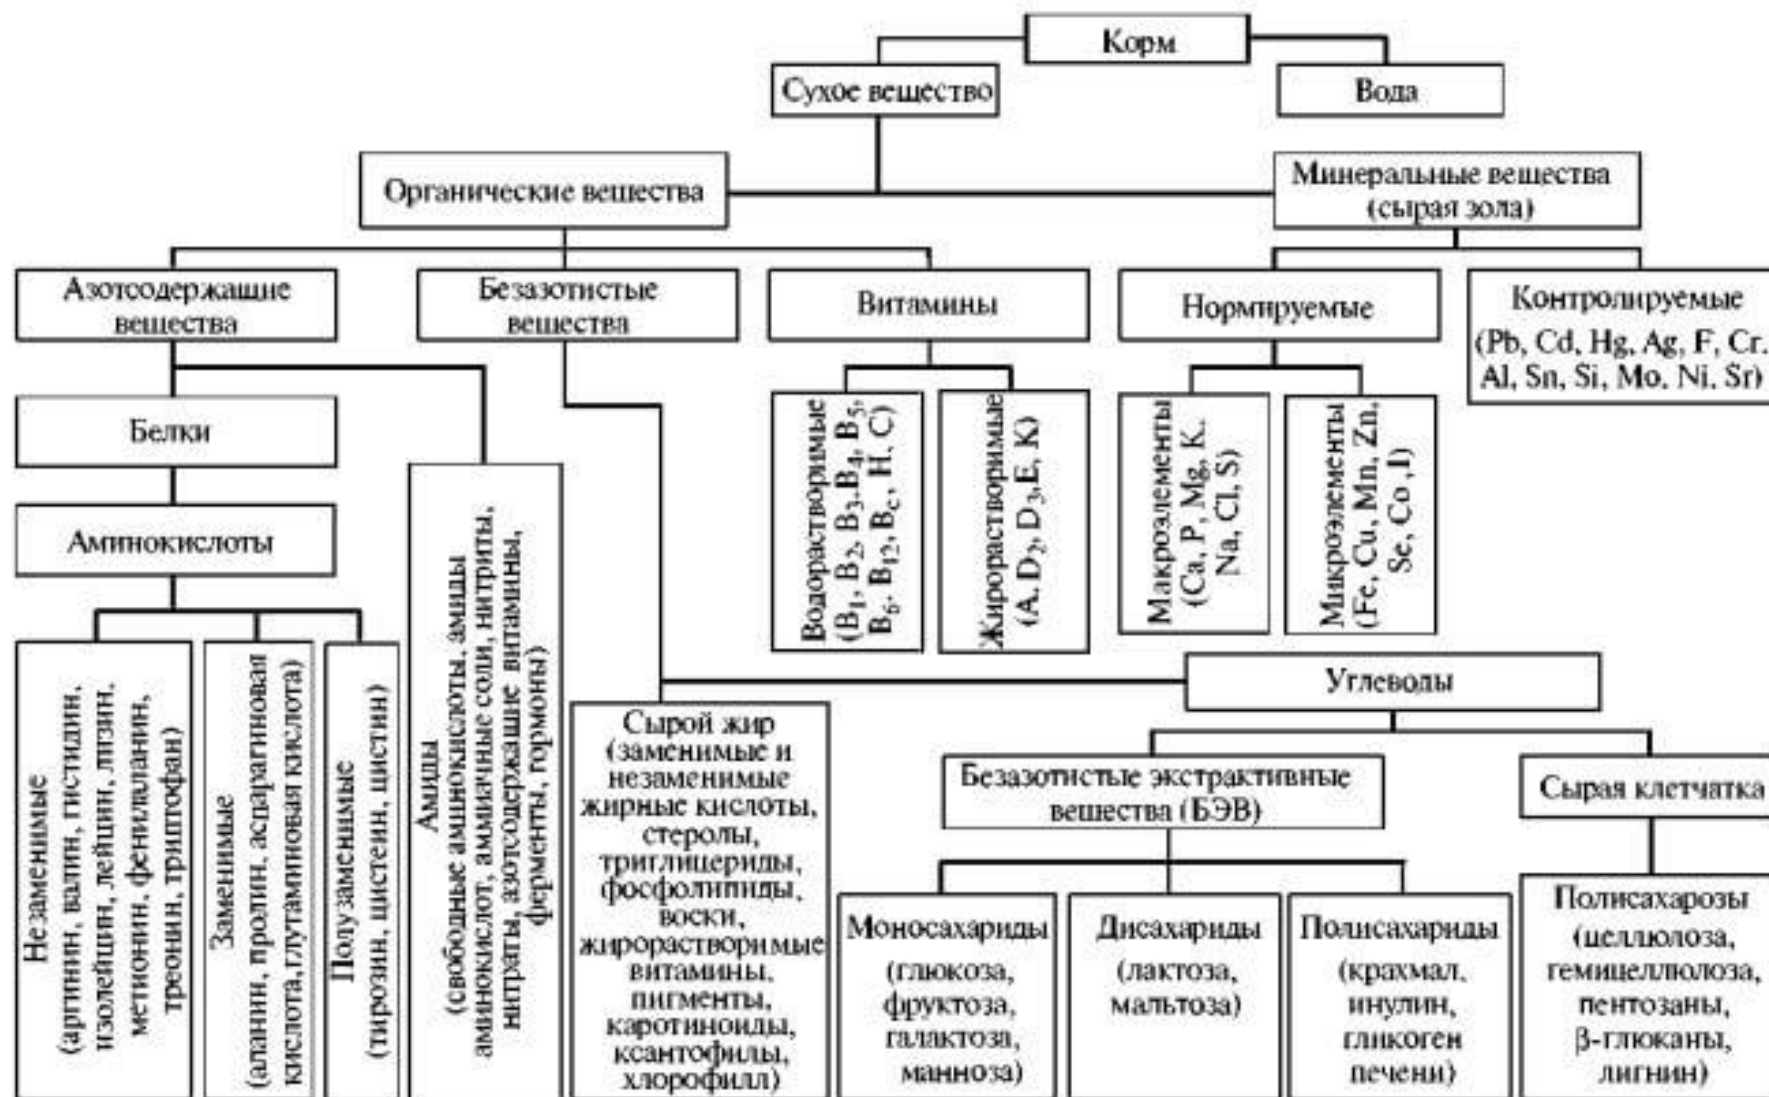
Корм

Сухое вещество

Вода

Органические вещества

Минеральные вещества (сырая зола)

Азотсодержащие вещества

Безазотистые вещества

Витамины

Нормируемые

Контролируемые (Pb, Cd, Hg, Ag, F, Cr, Al, Sn, Si, Mo, Ni, Sr)

Белки

Аминокислоты

Водорастворимые ($B_1$, $B_2$, $B_3$, $B_4$, $B_5$, $B_6$, $B_{12}$, $B_c$, H, C)

Жирорастворимые (A, $D_2$, $D_3$, E, K)

Макроэлементы (Ca, P, Mg, K, Na, Cl, S)

Микроэлементы (Fe, Cu, Mn, Zn, Se, Co, I)

Незаменимые (аргинин, валин, гистидин, изолейцин, лейцин, лизин, метионин, фенилаланин, треонин, триптофан)

Заменимые (аланин, пролин, аспарагиновая кислота, глутаминовая кислота)

Полузаменимые (тирозин, цистеин, цистин)

Амиды (свободные аминокислоты, амиды аминокислот, аммиачные соли, нитриты, нитраты, азотсодержащие витамины, ферменты, гормоны)

Углеводы

Сырой жир (заменимые и незаменимые жирные кислоты, стеролы, триглицериды, фосфолипиды, воски, жирорастворимые витамины, пигменты, каротиноиды, ксантофилы, хлорофилл)

Безазотистые экстрактивные вещества (БЭВ)

Сырая клетчатка

Моносахариды (глюкоза, фруктоза, галактоза, манноза)

Дисахариды (лактоза, мальтоза)

Полисахариды (крахмал, инулин, гликоген печени)

Полисахарозы (целлюлоза, гемицеллюлоза, пентозаны, β-глюканы, лигнин)